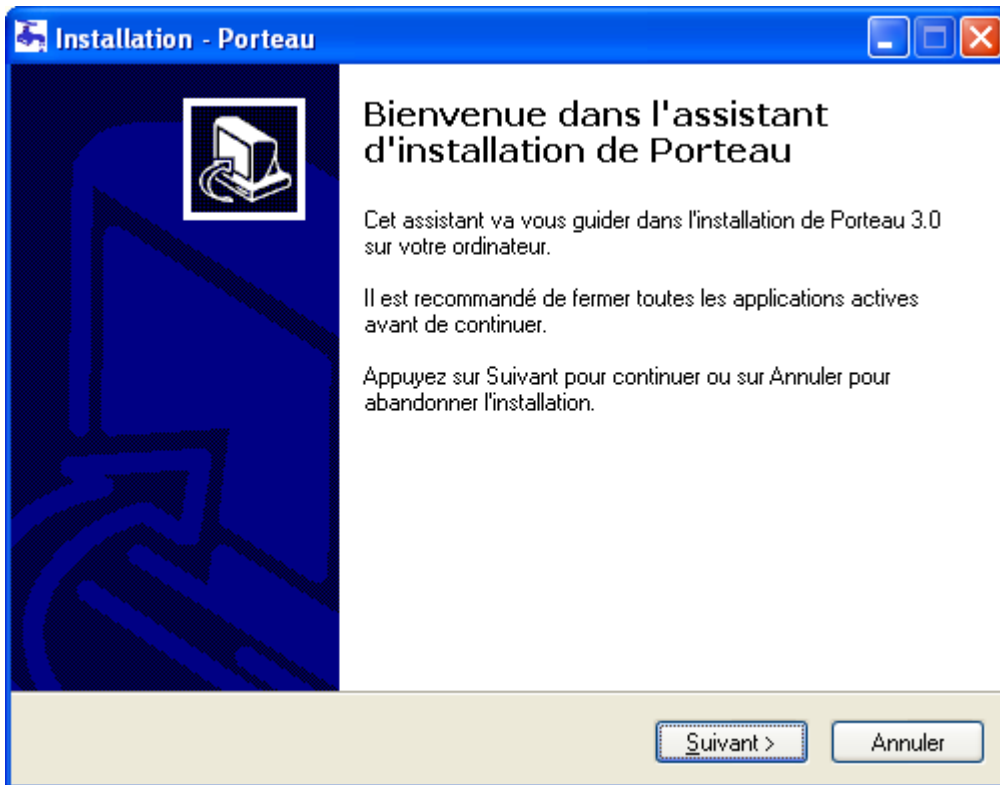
Installation - Porteau

Bienvenue dans l'assistant d'installation de Porteau

Cet assistant va vous guider dans l'installation de Porteau 3.0 sur votre ordinateur.

Il est recommandé de fermer toutes les applications actives avant de continuer.

Appuyez sur Suivant pour continuer ou sur Annuler pour abandonner l'installation.

Suivant >

Annuler